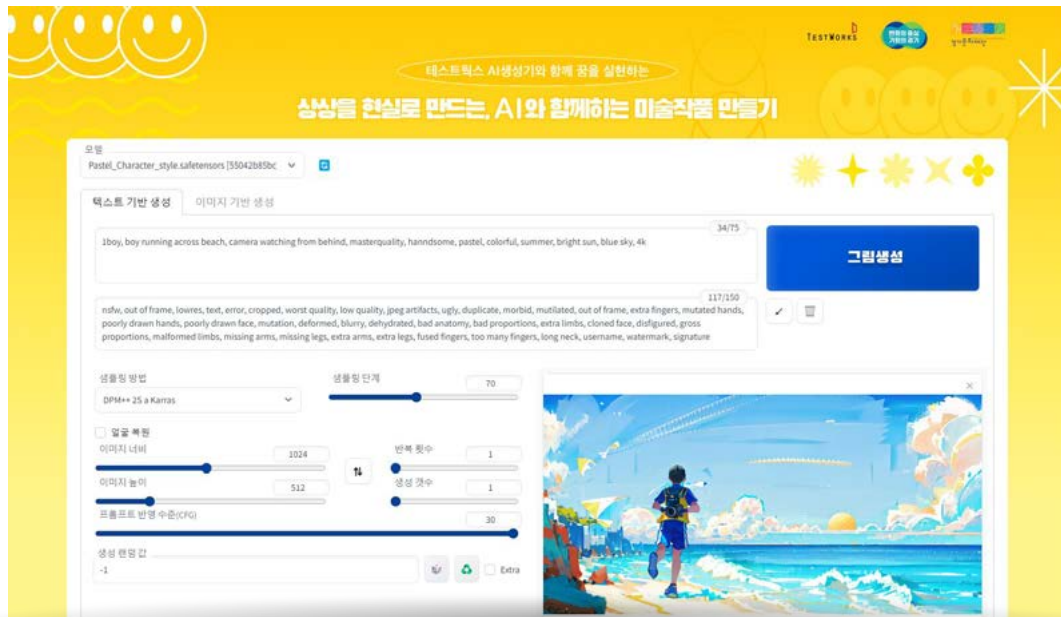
TESTWORKS

테스트웍스 AI생성기와 함께 꿈을 실현하는

상상을 현실로 만드는, AI와 함께하는 미술작품 만들기

모델
Pastel_Character_style.safetensors [55042b85bc

텍스트 기반 생성
이미지 기반 생성

34/75
1boy, boy running across beach, camera watching from behind, masterquality, hanndsome, pastel, colorful, summer, bright sun, blue sky, 4k

그림생성

117/150
nsfw, out of frame, lowres, text, error, cropped, worst quality, low quality, jpeg artifacts, ugly, duplicate, morbid, mutilated, out of frame, extra fingers, mutated hands, poorly drawn hands, poorly drawn face, mutation, deformed, blurry, dehydrated, bad anatomy, bad proportions, extra limbs, cloned face, disfigured, gross proportions, malformed limbs, missing arms, missing legs, extra arms, extra legs, fused fingers, too many fingers, long neck, username, watermark, signature

샘플링 방법
DPM++ 2S a Karras

샘플링 단계
70

얼굴 복원

이미지 너비
1024

반복 횟수
1

이미지 높이
512

생성 갯수
1

프롬프트 반영 수준(CFG)
30

생성 랜덤 값
-1

Extra